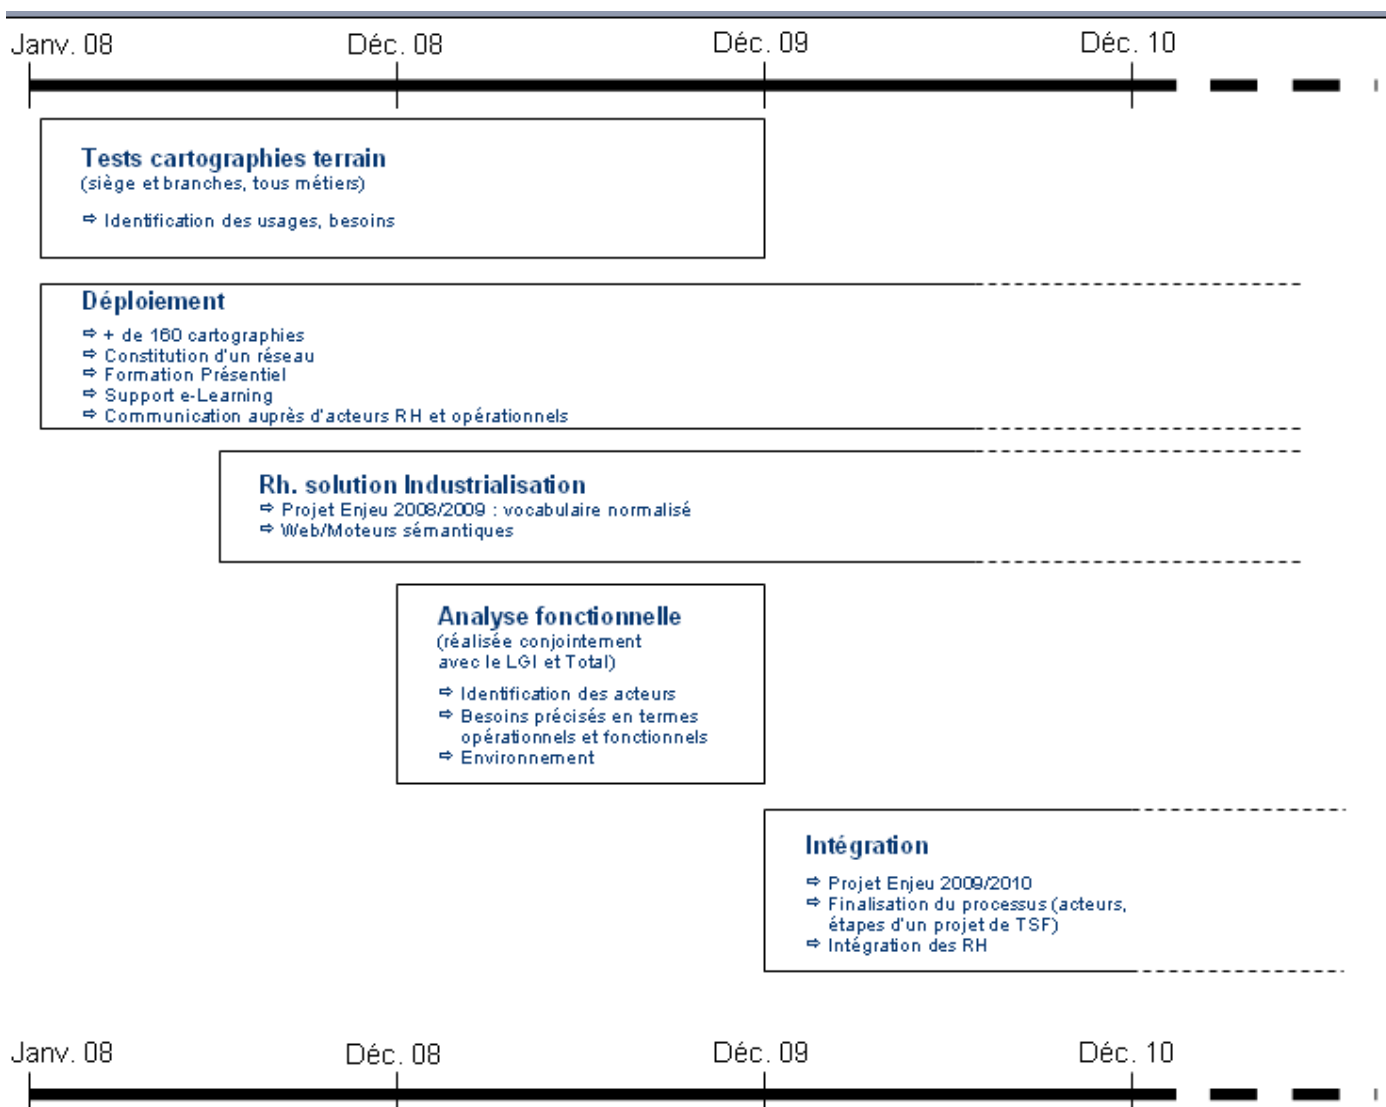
Janv. 08 Déc. 08 Déc. 09 Déc. 10

Tests cartographies terrain
(siège et branches, tous métiers)

⇨ Identification des usages, besoins

Déploiement
⇨ + de 160 cartographies
⇨ Constitution d'un réseau
⇨ Formation Présentiel
⇨ Support e-Learning
⇨ Communication auprès d'acteurs RH et opérationnels

Rh. solution Industrialisation
⇨ Projet Enjeu 2008/2009 : vocabulaire normalisé
⇨ Web/Moteurs sémantiques

Analyse fonctionnelle
(réalisée conjointement avec le LGI et Total)

⇨ Identification des acteurs
⇨ Besoins précisés en termes opérationnels et fonctionnels
⇨ Environnement

Intégration
⇨ Projet Enjeu 2009/2010
⇨ Finalisation du processus (acteurs, étapes d'un projet de TSF)
⇨ Intégration des RH

Janv. 08 Déc. 08 Déc. 09 Déc. 10